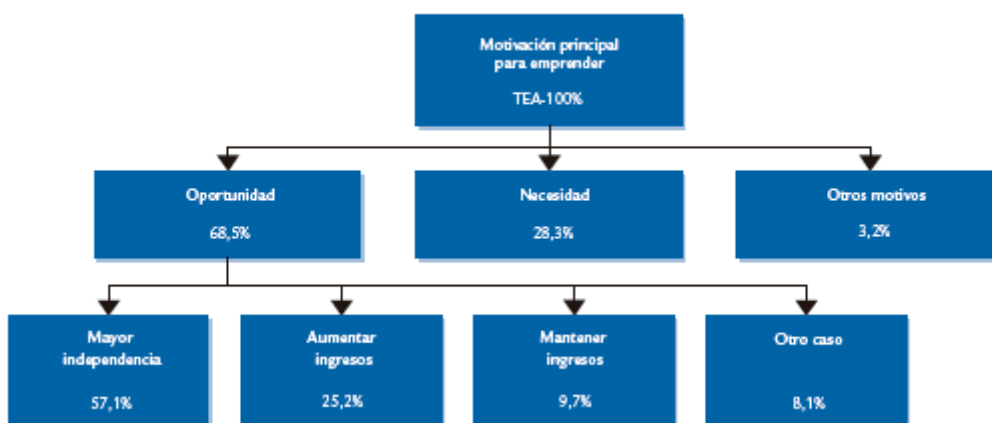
Motivación principal para emprender

TEA-100%

Oportunidad

68,5%

Necesidad

28,3%

Otros motivos

3,2%

Mayor independencia

57,1%

Aumentar ingresos

25,2%

Mantener ingresos

9,7%

Otro caso

8,1%